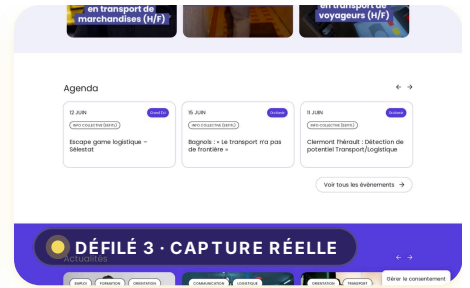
en transport de marchandises (H/F)

en transport de voyageurs (H/F)

Agenda

← →

12 JUIN
Grand Est
INFO COLLECTIVE (SEMA)
Escape game logistique – Sélestat

15 JUIN
Occitanie
INFO COLLECTIVE (SEMA)
Bagnols : « Le transport n'a pas de frontière »

11 JUIN
Occitanie
INFO COLLECTIVE (SEMA)
Clermont l'Hérault : Détection de potentiel Transport/Logistique

Voir tous les évènements →

DÉFILÉ 3 · CAPTURE RÉELLE

Actualités

← →

EMPLOI
FORMATION
ORIENTATION
COMMUNICATION
LOGISTIQUE
ORIENTATION
TRANSPORT

Gérer le consentement